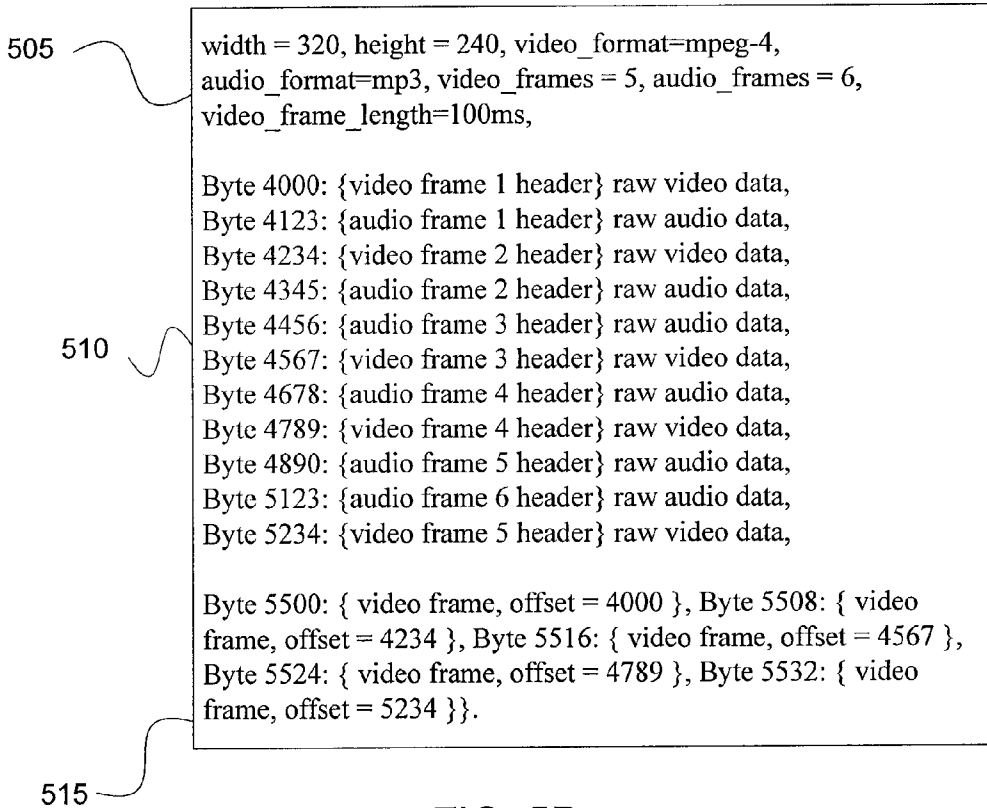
505

width = 320, height = 240, video_format=mpeg-4, audio_format=mp3, video_frames = 5, audio_frames = 6, video_frame_length=100ms,

Byte 4000: {video frame 1 header} raw video data,
Byte 4123: {audio frame 1 header} raw audio data,
Byte 4234: {video frame 2 header} raw video data,
Byte 4345: {audio frame 2 header} raw audio data,
Byte 4456: {audio frame 3 header} raw audio data,
Byte 4567: {video frame 3 header} raw video data,
Byte 4678: {audio frame 4 header} raw audio data,
Byte 4789: {video frame 4 header} raw video data,
Byte 4890: {audio frame 5 header} raw audio data,
Byte 5123: {audio frame 6 header} raw audio data,
Byte 5234: {video frame 5 header} raw video data,

510

Byte 5500: { video frame, offset = 4000 }, Byte 5508: { video frame, offset = 4234 }, Byte 5516: { video frame, offset = 4567 }, Byte 5524: { video frame, offset = 4789 }, Byte 5532: { video frame, offset = 5234 }}.

515

FIG. 5B